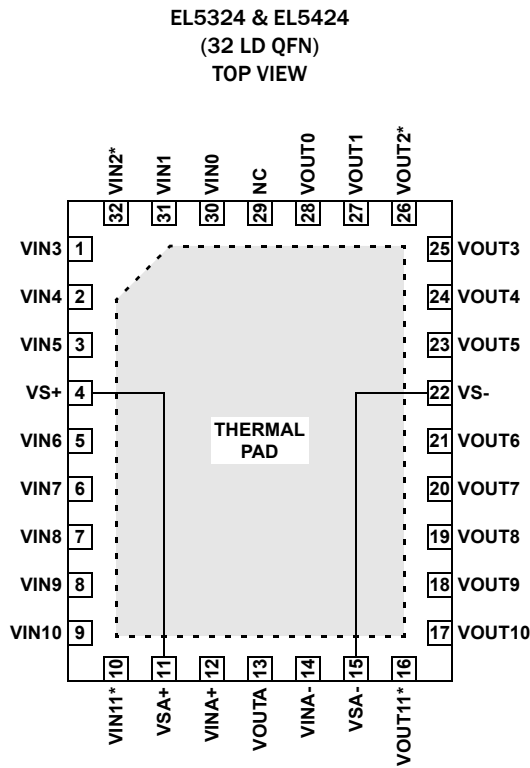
EL5324 & EL5424
(32 LD QFN)
TOP VIEW

VIN2* 32
VIN1 31
VIN0 30
NC 29
VOUT0 28
VOUT1 27
VOUT2* 26

VIN3 1
VIN4 2
VIN5 3
VS+ 4
VIN6 5
VIN7 6
VIN8 7
VIN9 8
VIN10 9

THERMAL PAD

25 VOUT3
24 VOUT4
23 VOUT5
22 VS-
21 VOUT6
20 VOUT7
19 VOUT8
18 VOUT9
17 VOUT10

10 VIN11*
11 VSA+
12 VINA+
13 VOUTA
14 VINA-
15 VSA-
16 VOUT11*